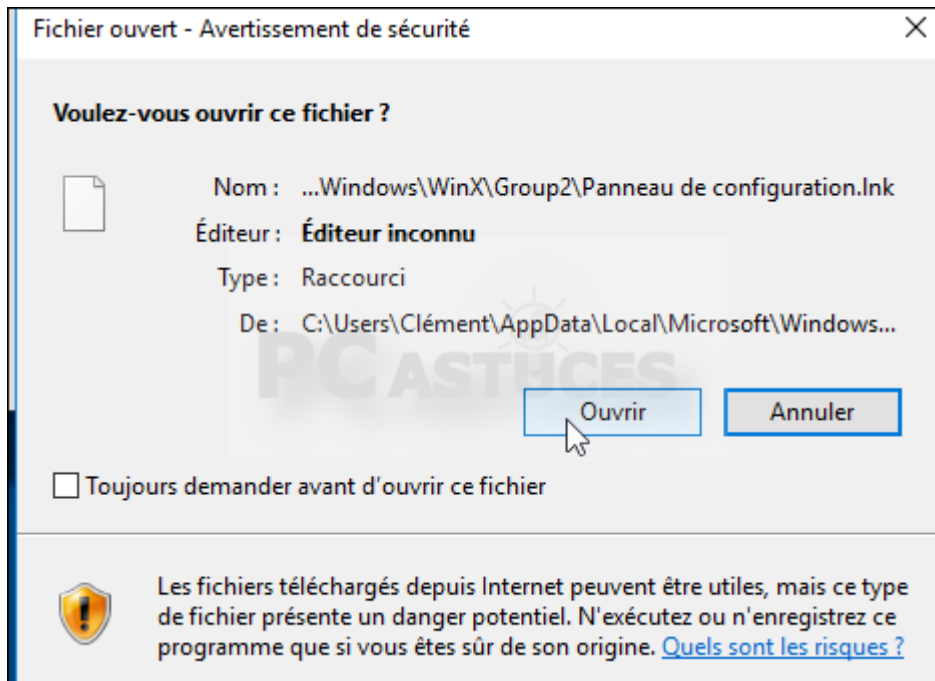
Fichier ouvert - Avertissement de sécurité

×

Voulez-vous ouvrir ce fichier ?

Nom : ...Windows\WinX\Group2\Panneau de configuration.lnk

Éditeur : Éditeur inconnu

Type : Raccourci

De : C:\Users\Clément\AppData\Local\Microsoft\Windows...

PC ASTUCES

Ouvrir

Annuler

Toujours demander avant d'ouvrir ce fichier

Les fichiers téléchargés depuis Internet peuvent être utiles, mais ce type de fichier présente un danger potentiel. N'exécutez ou n'enregistrez ce programme que si vous êtes sûr de son origine. Quels sont les risques ?